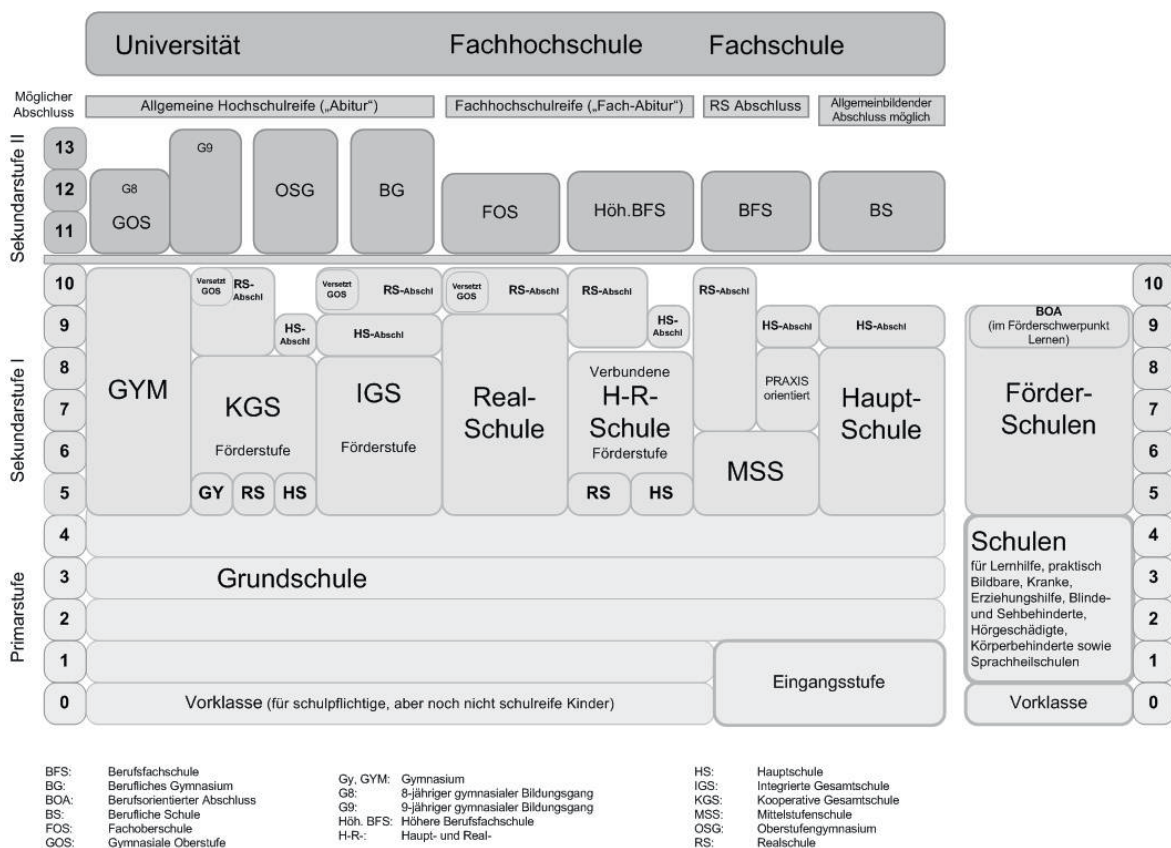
Universität Fachhochschule Fachschule

Möglicher Abschluss

Allgemeine Hochschulreife („Abitur“)

Fachhochschulreife („Fach-Abitur“)

RS Abschluss

Allgemeinbildender Abschluss möglich

Sekundarstufe II

13
12
11

G8 GOS

G9

OSG

BG

FOS

Höh.BFS

BFS

BS

Sekundarstufe I

10
9
8
7
6
5

GYM

Versetzt GOS RS-Abschl

HS-Abschl

KGS

Förderstufe

GY RS HS

Versetzt GOS RS-Abschl

HS-Abschl

IGS

Förderstufe

Versetzt GOS RS-Abschl

Real-Schule

RS-Abschl

HS-Abschl

Verbundene H-R-Schule

Förderstufe

RS HS

RS-Abschl

HS-Abschl

PRAXIS orientiert

MSS

HS-Abschl

Haupt-Schule

BOA (im Förderschwerpunkt Lernen)

Förder-Schulen

10
9
8
7
6
5

Primarstufe

4
3
2
1
0

Grundschule

Eingangsstufe

Vorklasse (für schulpflichtige, aber noch nicht schulreife Kinder)

Schulen

für Lernhilfe, praktisch Bildbare, Kranke, Erziehungshilfe, Blinde- und Sehbehinderte, Hörgeschädigte, Körperbehinderte sowie Sprachheilschulen

Vorklasse

4
3
2
1
0

BFS: Berufsfachschule
BG: Berufliches Gymnasium
BOA: Berufsorientierter Abschluss
BS: Berufliche Schule
FOS: Fachoberschule
GOS: Gymnasiale Oberstufe

Gy, GYM: Gymnasium
G8: 8-jähriger gymnasialer Bildungsgang
G9: 9-jähriger gymnasialer Bildungsgang
Höh. BFS: Höhere Berufsfachschule
H-R-: Haupt- und Real-

HS: Hauptschule
IGS: Integrierte Gesamtschule
KGS: Kooperative Gesamtschule
MSS: Mittelstufenschule
OSG: Oberstufengymnasium
RS: Realschule